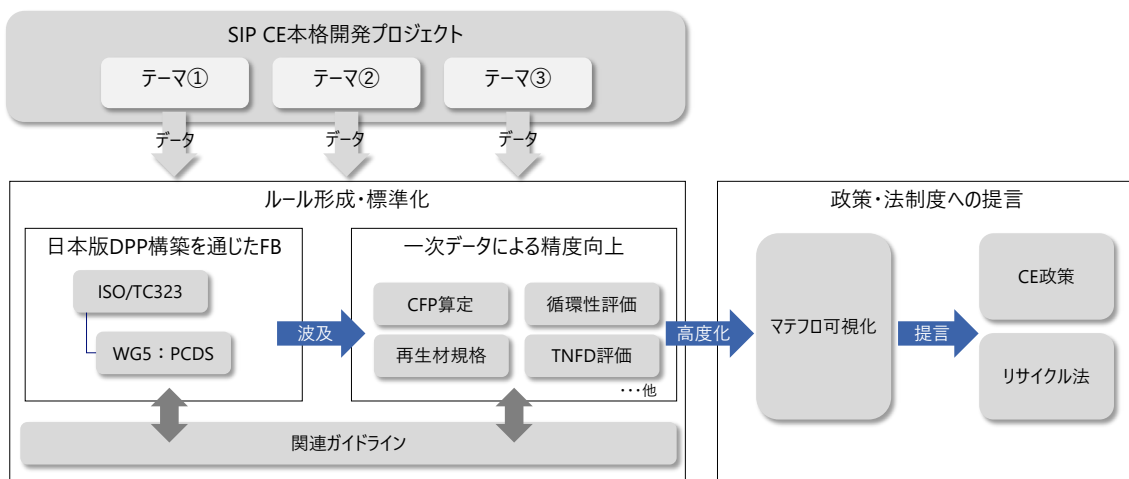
SIP CE本格開発プロジェクト

テーマ①

テーマ②

テーマ③

データ

データ

データ

ルール形成・標準化

日本版DPP構築を通じたFB

ISO/TC323

WG5：PCDS

波及

一次データによる精度向上

CFP算定

循環性評価

再生材規格

TNFD評価

・・・他

関連ガイドライン

高度化

政策・法制度への提言

マテフロ可視化

提言

CE政策

リサイクル法